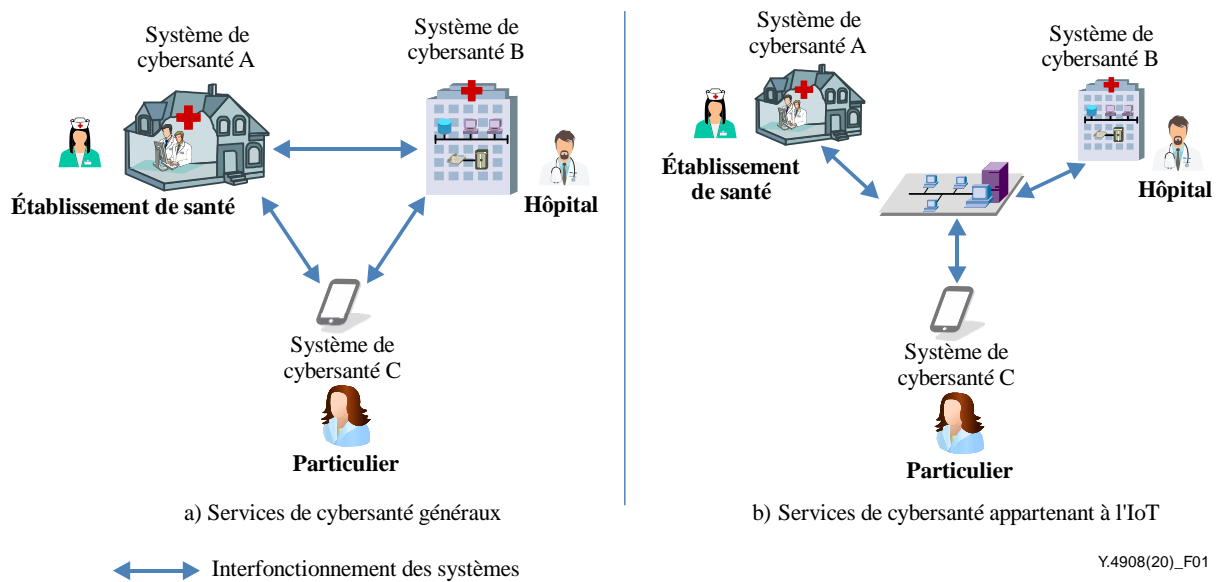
Système de cybersanté A

Système de cybersanté B

Établissement de santé

Hôpital

Système de cybersanté C

Particulier

a) Services de cybersanté généraux

Système de cybersanté A

Système de cybersanté B

Établissement de santé

Hôpital

Système de cybersanté C

Particulier

b) Services de cybersanté appartenant à l'IoT

Interfonctionnement des systèmes

Y.4908(20)_F01